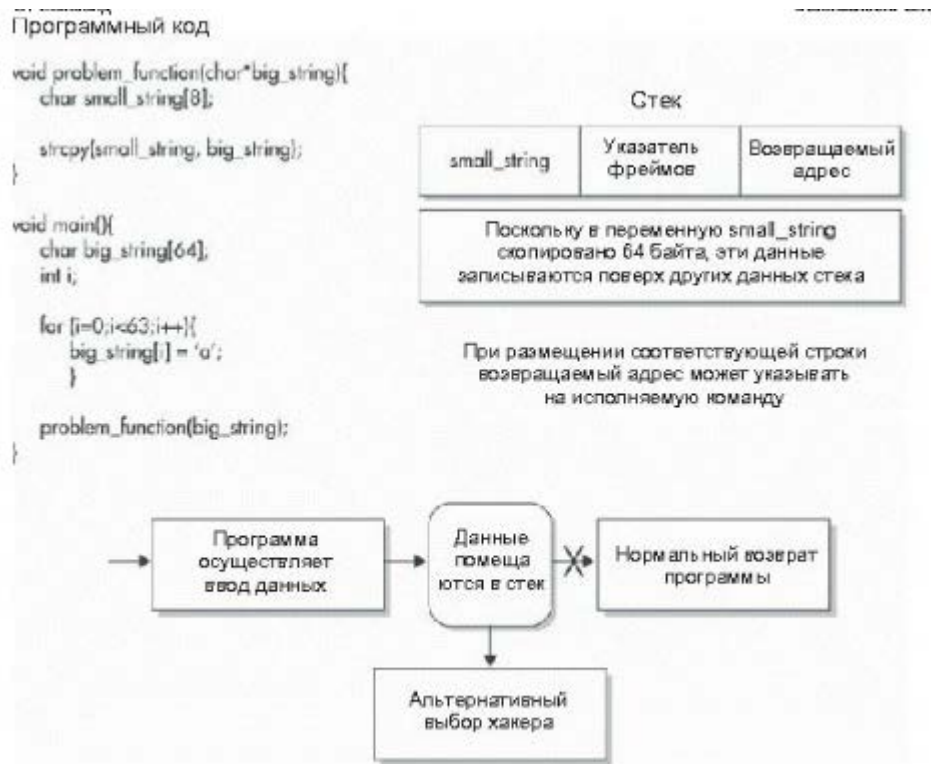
Программный код

void problem_function(char*big_string){
char small_string[8];

strcpy(small_string, big_string);
}

void main(){
char big_string[64],
int i;

for (i=0;i<63;i++){
big_string[i] = 'a';
}

problem_function(big_string);
}

Стек

| small_string | Указатель фреймов | Возвращаемый адрес |
|---|---|---|

Поскольку в переменную small_string скопировано 64 байта, эти данные записываются поверх других данных стека

При размещении соответствующей строки возвращаемый адрес может указывать на исполняемую команду

Программа осуществляет ввод данных

Данные помеща ются в стек

Нормальный возврат программы

Альтернативный выбор хакера